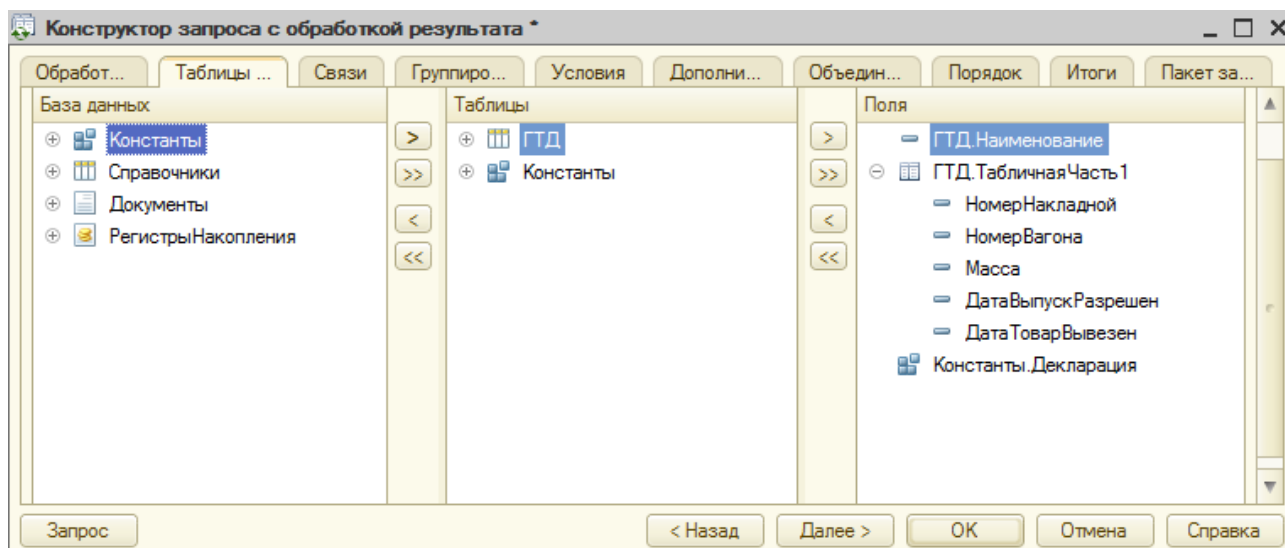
Конструктор запроса с обработкой результата *

Обработ... | Таблицы ... | Связи | Группиро... | Условия | Дополни... | Объедин... | Порядок | Итоги | Пакет за...

База данных
Константы
Справочники
Документы
РегистрыНакопления

>
>>
<
<<

Таблицы
ГТД
Константы

>
>>
<
<<

Поля
ГТД.Наименование
ГТД.ТабличнаяЧасть1
НомерНакладной
НомерВагона
Масса
ДатаВыпускРазрешен
ДатаТоварВывезен
Константы.Декларация

Запрос
< Назад
Далее >
OK
Отмена
Справка